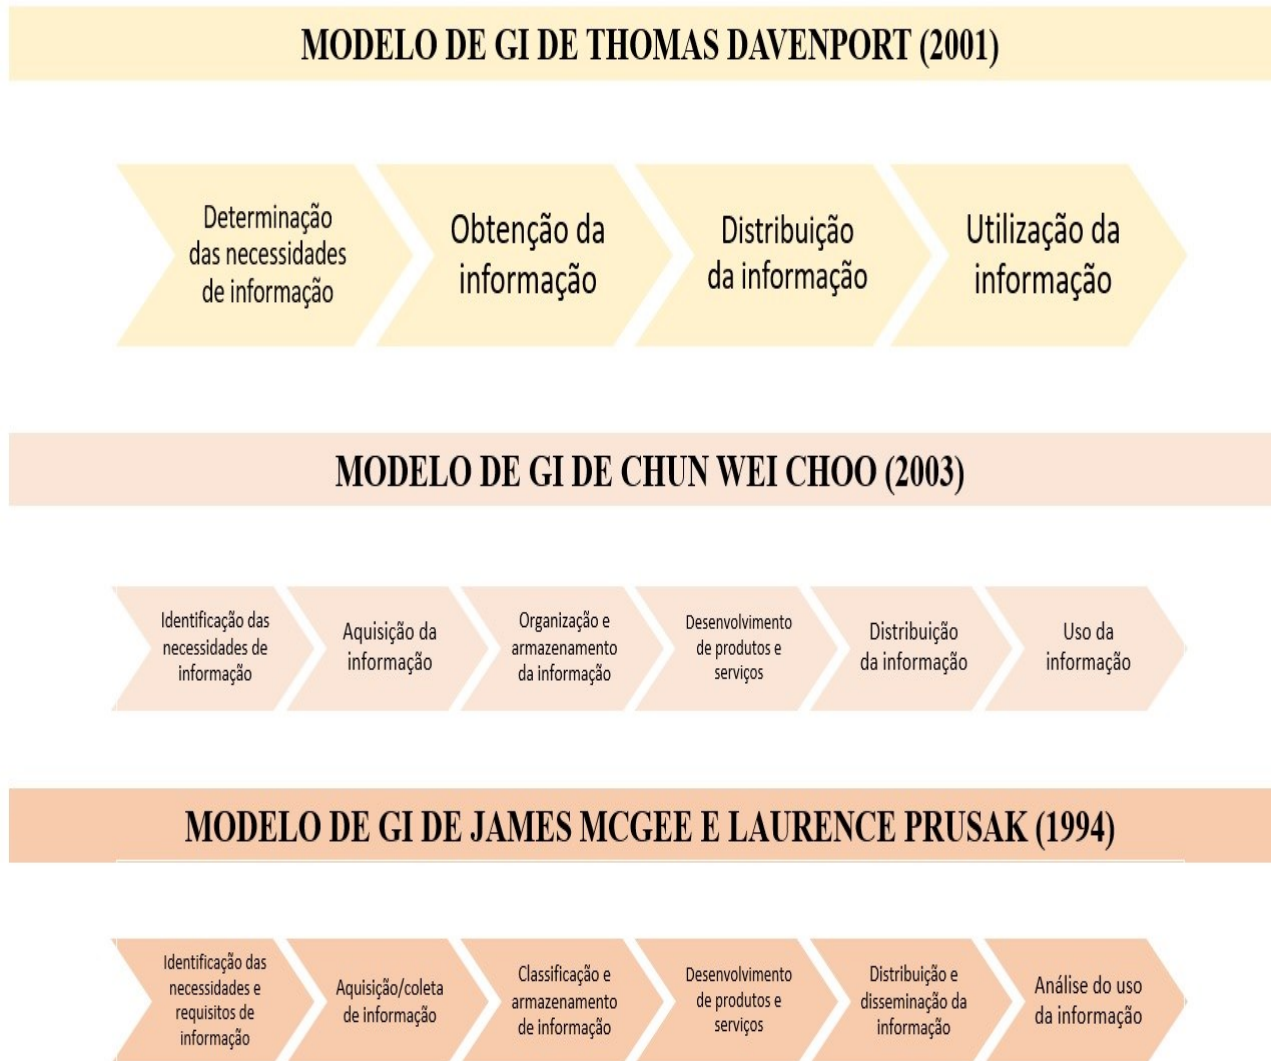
MODELO DE GI DE THOMAS DAVENPORT (2001)

Determinação das necessidades de informação

Obtenção da informação

Distribuição da informação

Utilização da informação

MODELO DE GI DE CHUN WEI CHOO (2003)

Identificação das necessidades de informação

Aquisição da informação

Organização e armazenamento da informação

Desenvolvimento de produtos e serviços

Distribuição da informação

Uso da informação

MODELO DE GI DE JAMES MCGEE E LAURENCE PRUSAK (1994)

Identificação das necessidades e requisitos de informação

Aquisição/coleta de informação

Classificação e armazenamento de informação

Desenvolvimento de produtos e serviços

Distribuição e disseminação da informação

Análise do uso da informação